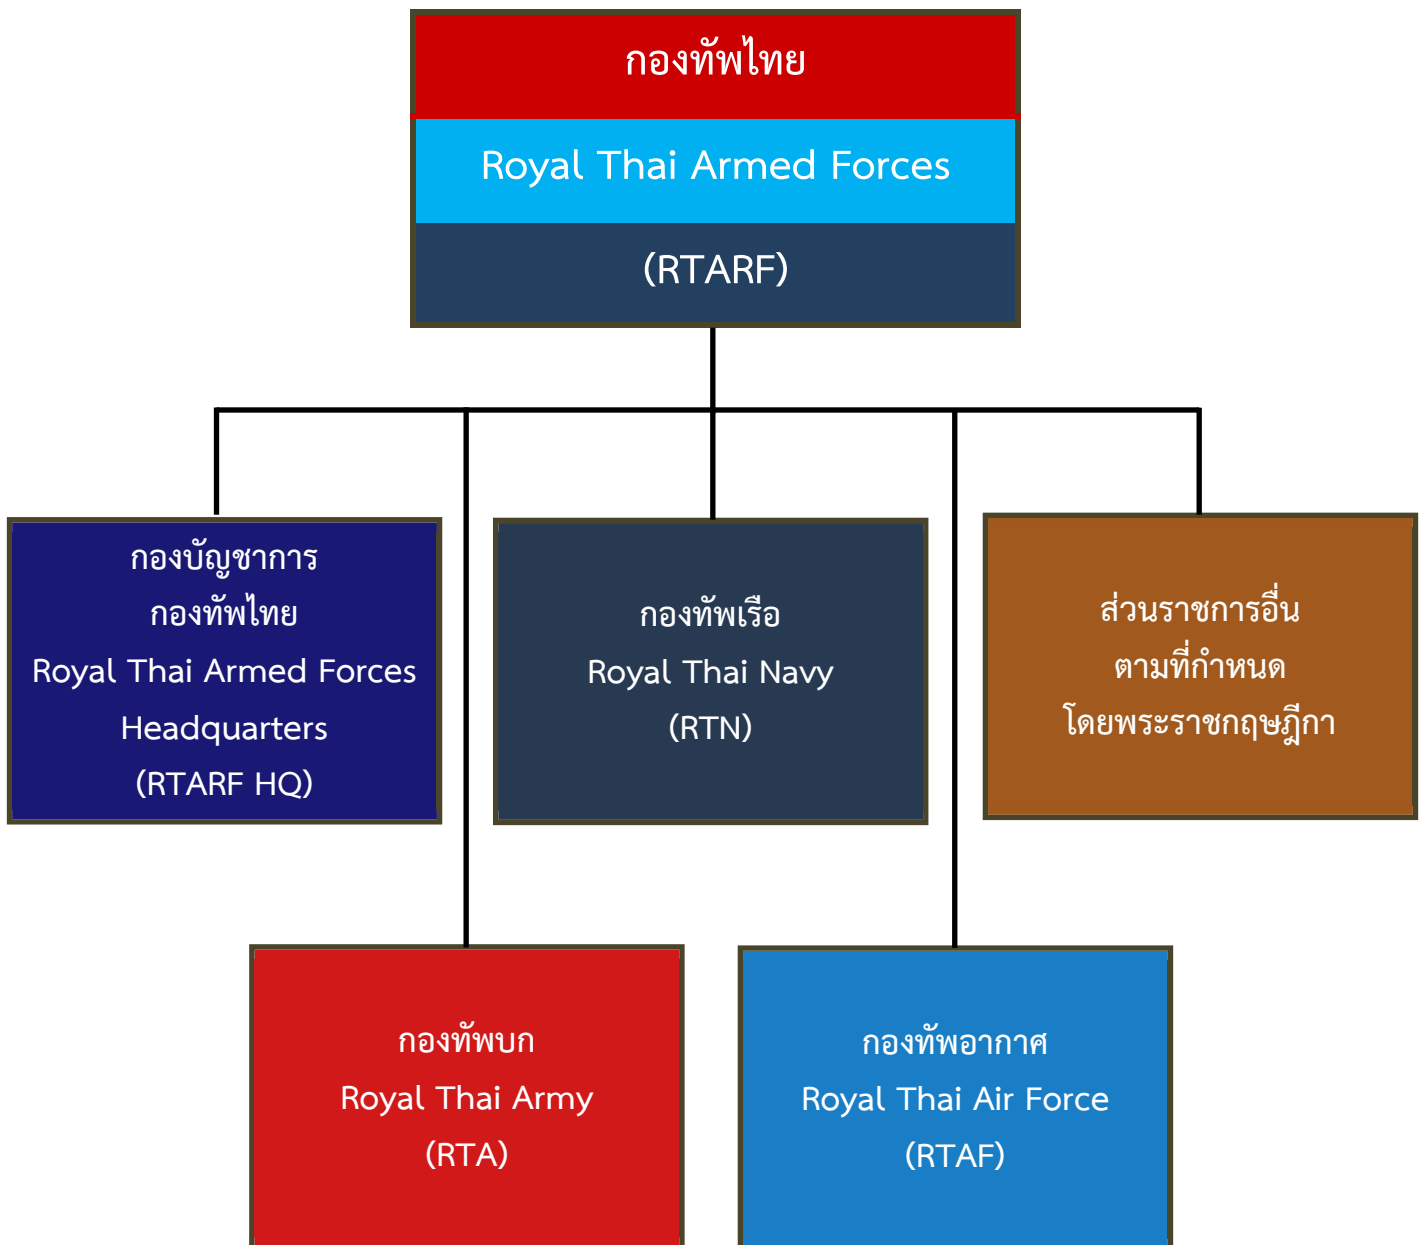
กองทัพไทย

Royal Thai Armed Forces

(RTARF)

กองบัญชาการ
กองทัพไทย
Royal Thai Armed Forces
Headquarters
(RTARF HQ)

กองทัพเรือ
Royal Thai Navy
(RTN)

ส่วนราชการอื่น
ตามที่กำหนด
โดยพระราชกฤษฎีกา

กองทัพบก
Royal Thai Army
(RTA)

กองทัพอากาศ
Royal Thai Air Force
(RTAF)